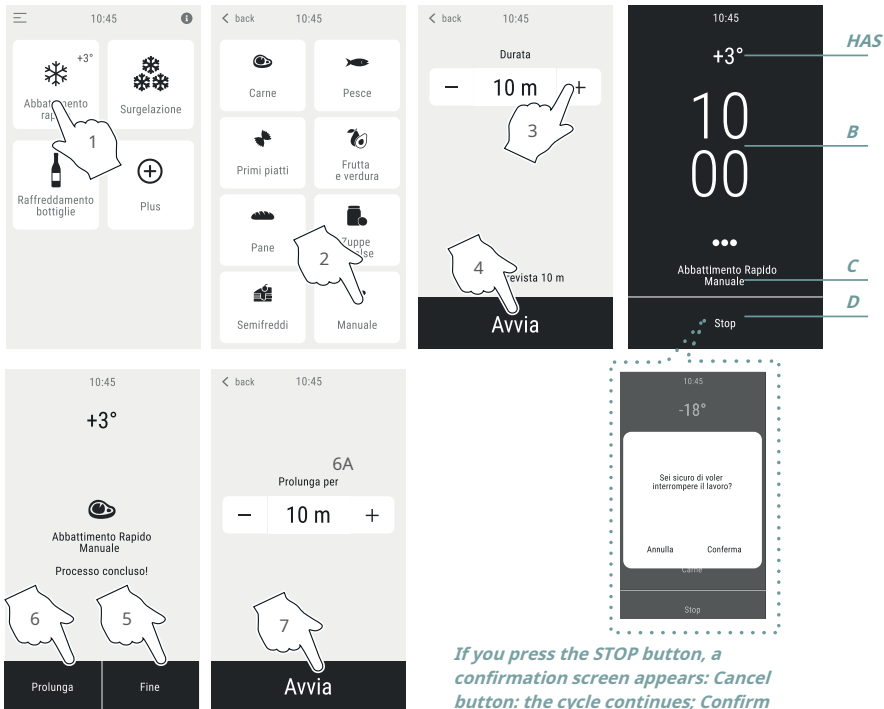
10:45

+3°

Abbattimento rap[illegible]

1

Surgelazione

Raffreddamento bottiglie

Plus

back 10:45

Carne

Pesce

Primi piatti

Frutta e verdura

Pane

Zuppe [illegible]

2

Semifreddi

Manuale

back 10:45

Durata

−

10 m

+

3

4

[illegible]evista 10 m

Avvia

10:45

+3°

HAS

10

00

B

●●●

Abbattimento Rapido Manuale

C

Stop

D

10:45

-18°

Sei sicuro di voler interrompere il lavoro?

Annulla

Conferma

Carne

Stop

10:45

+3°

Abbattimento Rapido Manuale

Processo concluso!

6

5

Prolunga

Fine

back 10:45

6A

Prolunga per

−

10 m

+

7

Avvia

If you press the STOP button, a confirmation screen appears: Cancel button: the cycle continues; Confirm